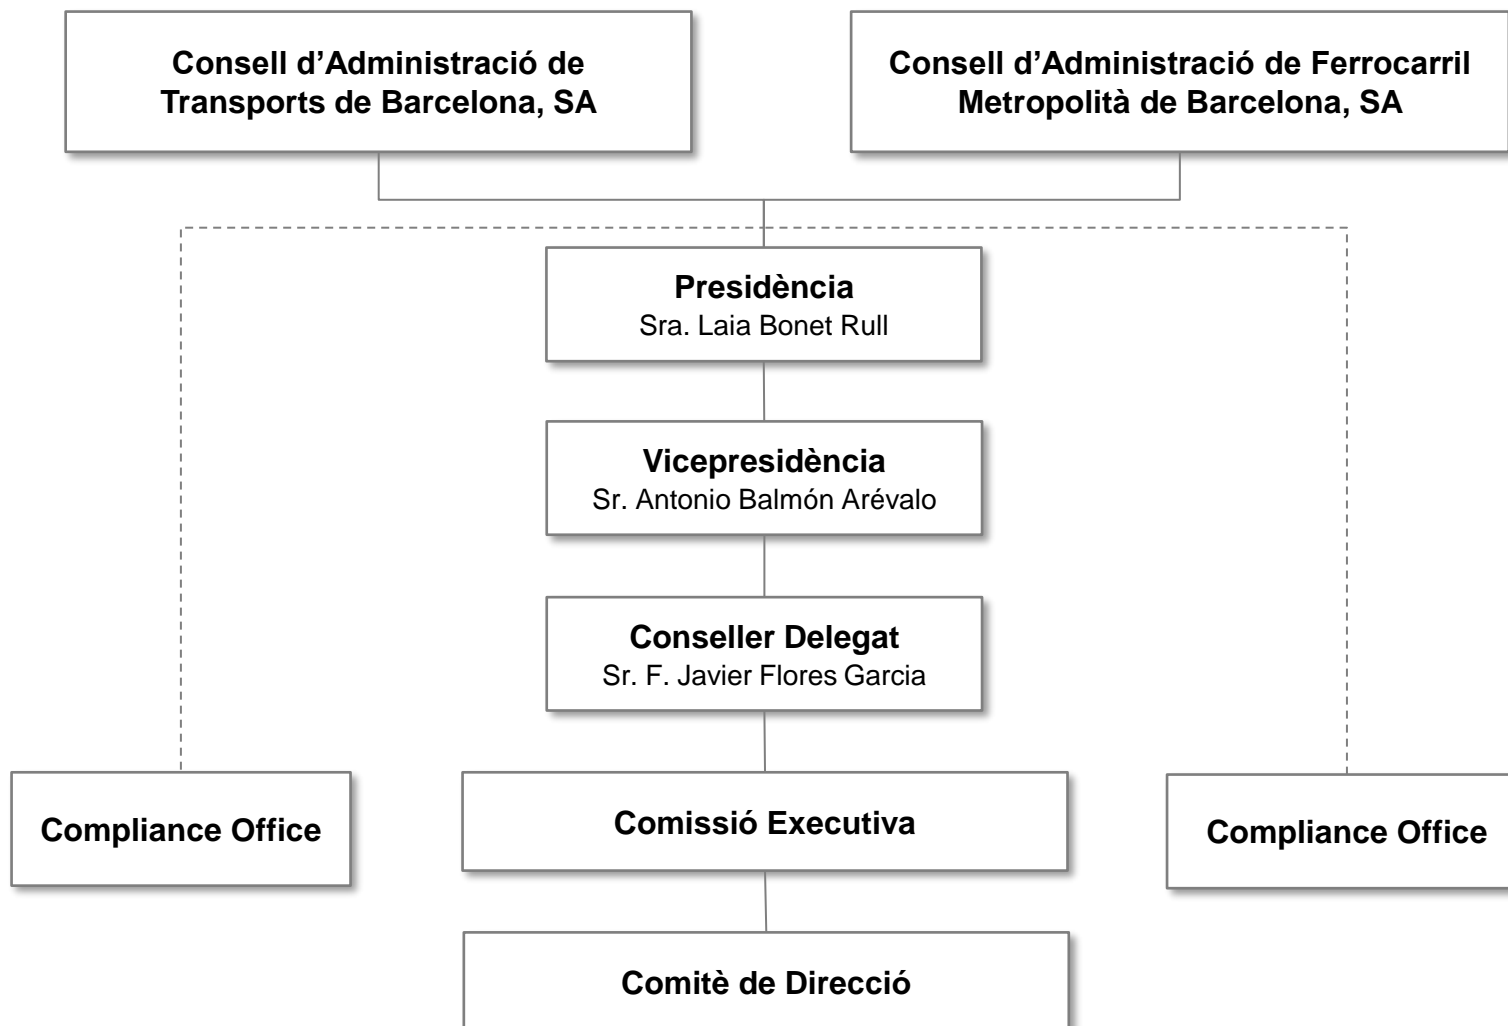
Consell d'Administració de Transports de Barcelona, SA

Consell d'Administració de Ferrocarril Metropolità de Barcelona, SA

Presidència
Sra. Laia Bonet Rull

Vicepresidència
Sr. Antonio Balmón Arévalo

Conseller Delegat
Sr. F. Javier Flores Garcia

Compliance Office

Comissió Executiva

Compliance Office

Comitè de Direcció